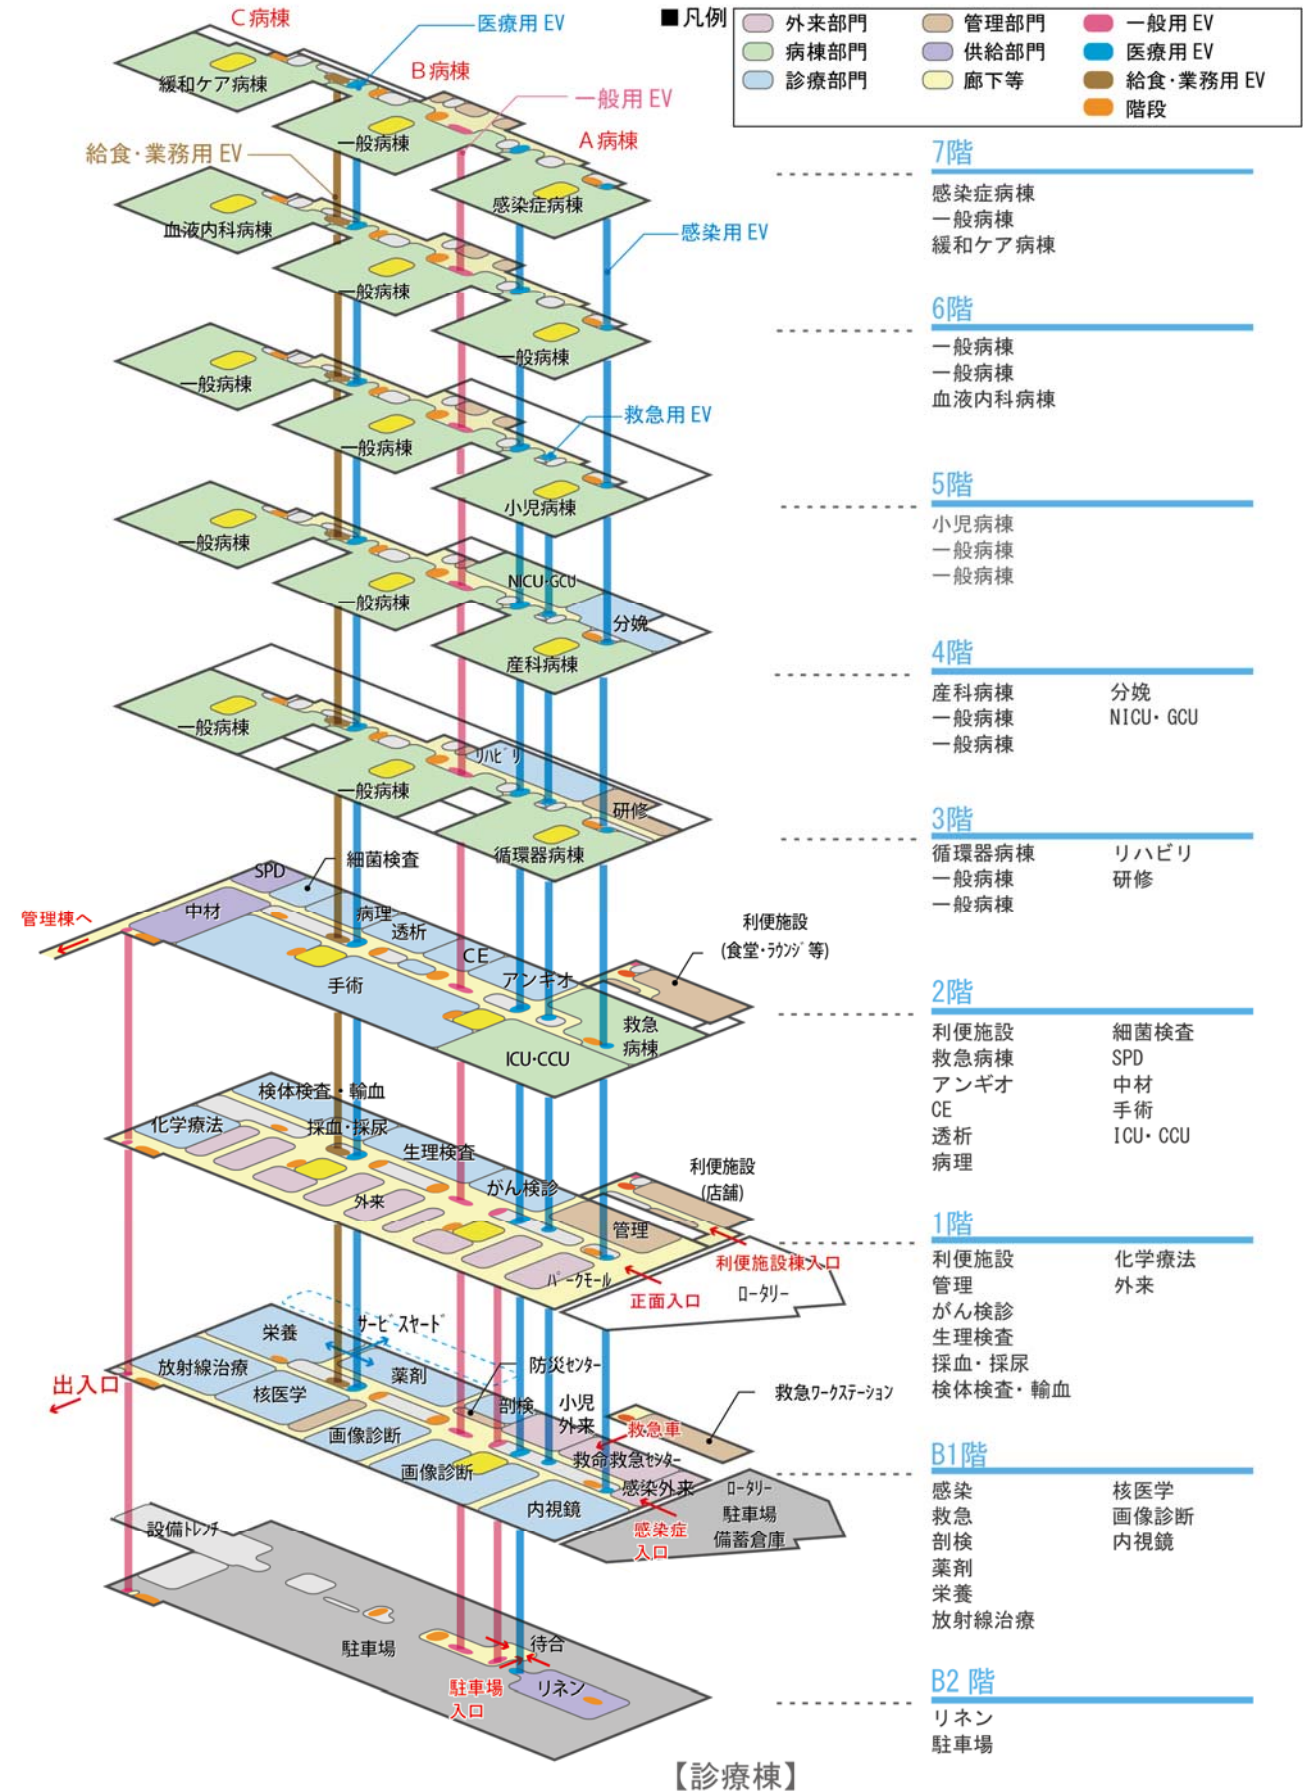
■凡例

外来部門
病棟部門
診療部門
管理部門
供給部門
廊下等
一般用 EV
医療用 EV
給食・業務用 EV
階段

C病棟
医療用 EV
B病棟
一般用 EV
A病棟
緩和ケア病棟
一般病棟
給食・業務用 EV
感染症病棟
感染用 EV
血液内科病棟
一般病棟
一般病棟
一般病棟
一般病棟
救急用 EV
小児病棟
一般病棟
一般病棟
NICU・GCU
分娩
産科病棟
一般病棟
リハビリ
一般病棟
研修
循環器病棟
SPD
細菌検査
管理棟へ
中材
病理
透析
利便施設
(食堂・ラウンジ等)
CE
手術
アンギオ
救急
病棟
ICU・CCU
検体検査・輸血
化学療法
採血・採尿
生理検査
利便施設
(店舗)
がん検診
外来
管理
利便施設棟入口
パークモール
正面入口
ロータリー
サービスヤード
栄養
放射線治療
薬剤
防災センター
出入口
核医学
剖検
小児
外来
救急ワークステーション
救急車
画像診断
救命救急センター
画像診断
感染外来
ロータリー
駐車場
備蓄倉庫
内視鏡
感染症
入口
設備トレンチ
駐車場
待合
駐車場
入口
リネン

7階
感染症病棟
一般病棟
緩和ケア病棟

6階
一般病棟
一般病棟
血液内科病棟

5階
小児病棟
一般病棟
一般病棟

4階
産科病棟
一般病棟
一般病棟
分娩
NICU・GCU

3階
循環器病棟
一般病棟
一般病棟
リハビリ
研修

2階
利便施設
救急病棟
アンギオ
CE
透析
病理
細菌検査
SPD
中材
手術
ICU・CCU

1階
利便施設
管理
がん検診
生理検査
採血・採尿
検体検査・輸血
化学療法
外来

B1階
感染
救急
剖検
薬剤
栄養
放射線治療
核医学
画像診断
内視鏡

B2 階
リネン
駐車場

【診療棟】